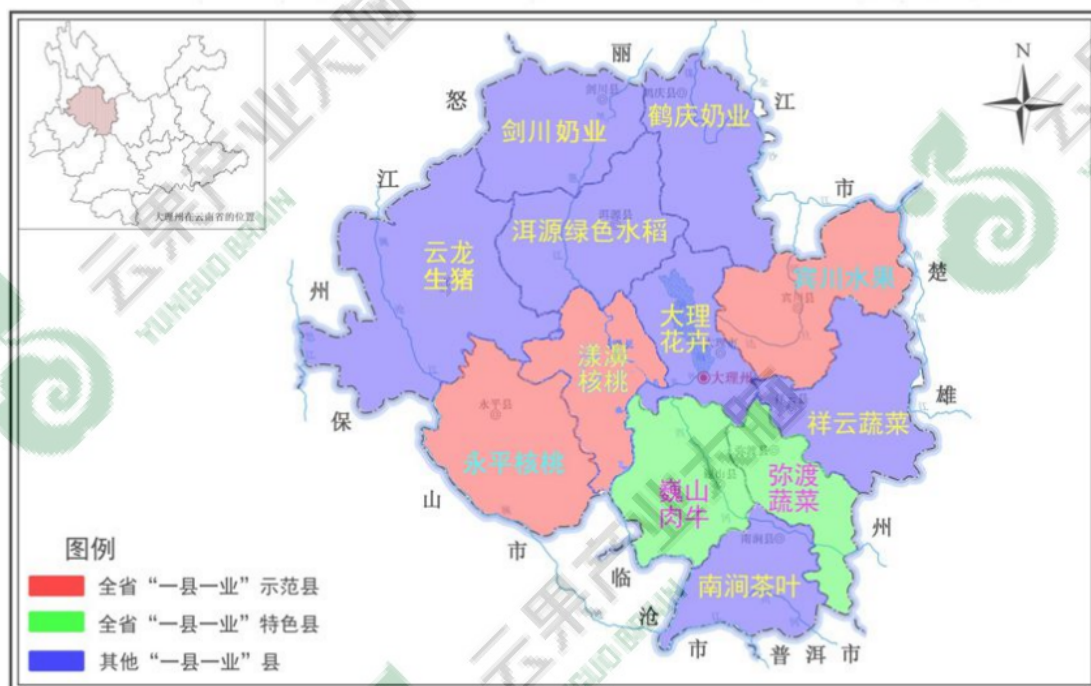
大理州在云南省的位置

N

丽
江
市
怒
江
州
保
山
市
临
沧
市
普 洱 市
楚
雄
州

剑川奶业
鹤庆奶业
洱源绿色水稻
云龙生猪
宾川水果
大理花卉
漾濞核桃
永平核桃
祥云蔬菜
巍山肉牛
弥渡蔬菜
南涧茶叶
大理州

图例
全省“一县一业”示范县
全省“一县一业”特色县
其他“一县一业”县

云果产业大脑
YUNGUO BRAIN